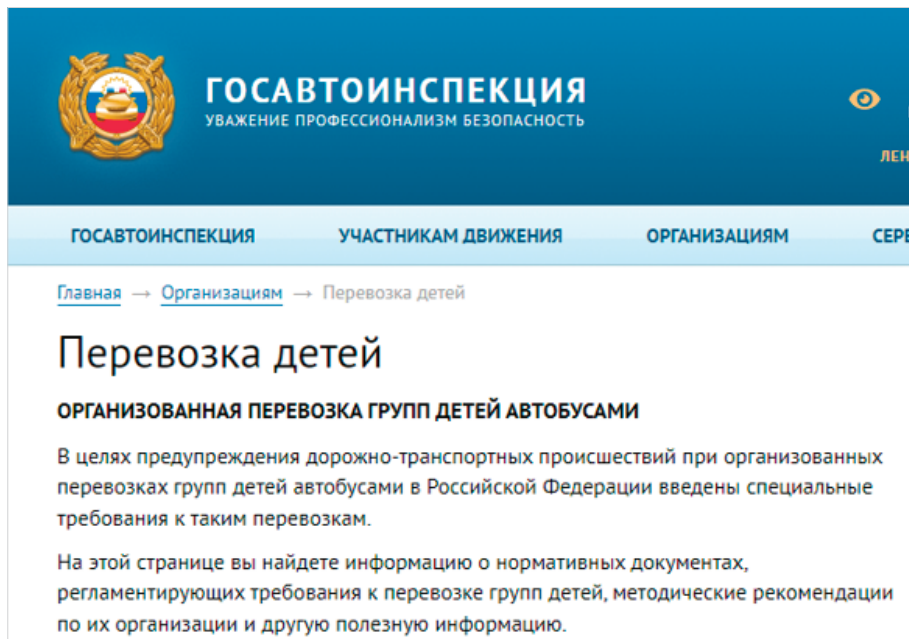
ГОСАВТОИНСПЕКЦИЯ
УВАЖЕНИЕ ПРОФЕССИОНАЛИЗМ БЕЗОПАСНОСТЬ

ЛЕН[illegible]

ГОСАВТОИНСПЕКЦИЯ УЧАСТНИКАМ ДВИЖЕНИЯ ОРГАНИЗАЦИЯМ СЕР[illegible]

Главная → Организациям → Перевозка детей

Перевозка детей

ОРГАНИЗОВАННАЯ ПЕРЕВОЗКА ГРУПП ДЕТЕЙ АВТОБУСАМИ

В целях предупреждения дорожно-транспортных происшествий при организованных перевозках групп детей автобусами в Российской Федерации введены специальные требования к таким перевозкам.

На этой странице вы найдете информацию о нормативных документах, регламентирующих требования к перевозке групп детей, методические рекомендации по их организации и другую полезную информацию.